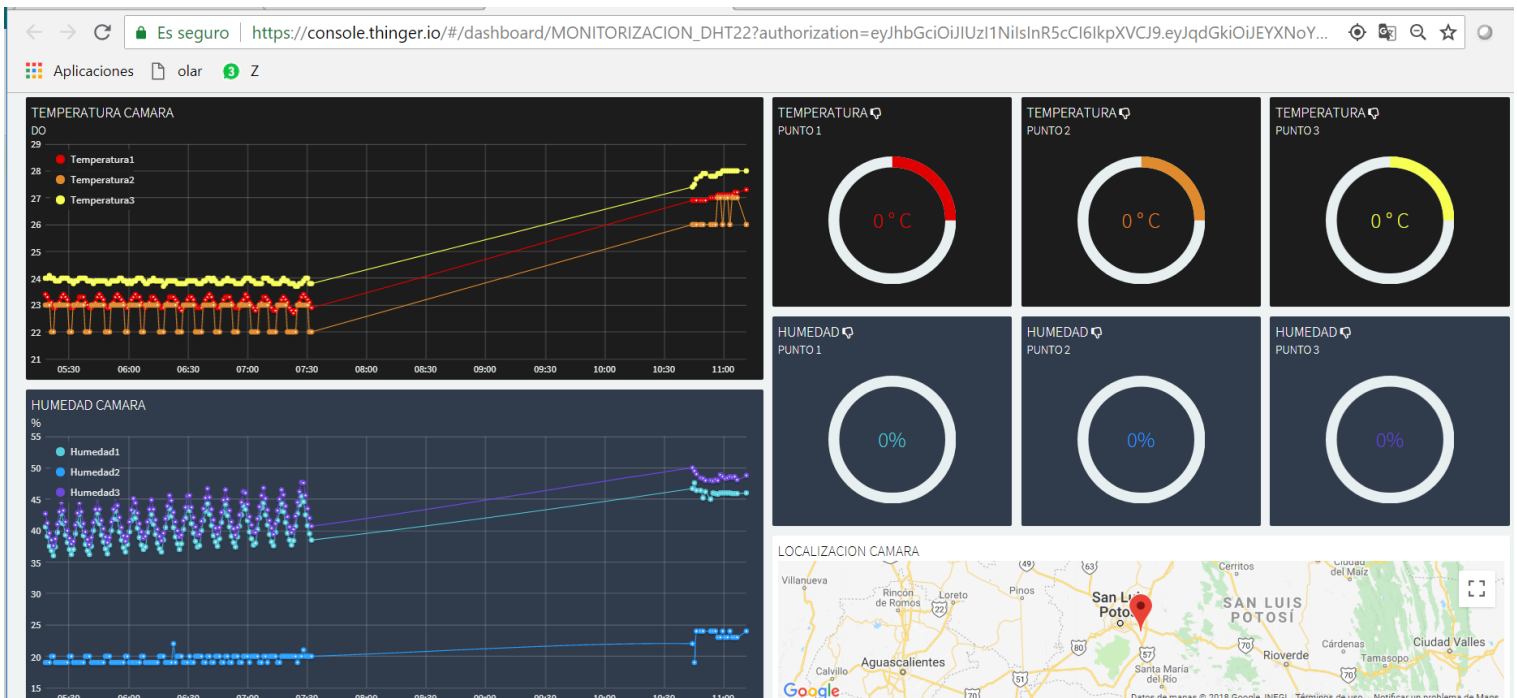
Es seguro | https://console.thinger.io/#/dashboard/MONITORIZACION_DHT22?authorization=eyJhbGciOiJIUzI1NiIsInR5cCI6IkpXVCJ9.eyJqdGkiOiJEYXNoY...

Aplicaciones olar Z

TEMPERATURA CAMARA
DO
29
28
27
26
25
24
23
22
21
Temperatura1
Temperatura2
Temperatura3
05:30 06:00 06:30 07:00 07:30 08:00 08:30 09:00 09:30 10:00 10:30 11:00

TEMPERATURA
PUNTO 1
0 ° C

TEMPERATURA
PUNTO 2
0 ° C

TEMPERATURA
PUNTO 3
0 ° C

HUMEDAD CAMARA
%
55
50
45
40
35
30
25
20
15
Humedad1
Humedad2
Humedad3
05:30 06:00 06:30 07:00 07:30 08:00 08:30 09:00 09:30 10:00 10:30 11:00

HUMEDAD
PUNTO 1
0%

HUMEDAD
PUNTO 2
0%

HUMEDAD
PUNTO 3
0%

LOCALIZACION CAMARA
Villanueva
Rincon de Romos
Loreto
Pinos
San Luis Potosí
Cerritos
Ciudad del Maíz
SAN LUIS POTOSÍ
Aguascalientes
Calvillo
Santa María del Río
Rioverde
Cárdenas
Ciudad Valles
Tamasopo
49
22
80
57
70
51
Google
Datos de mapas ©2018 Google, INEGI Términos de uso Notificar un problema de Maps